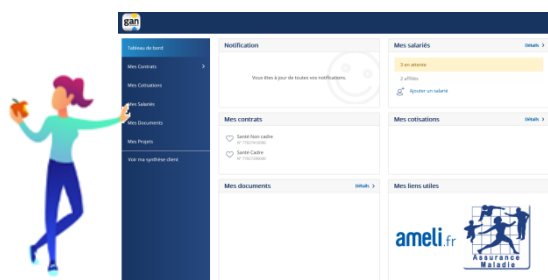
gan

Tableau de bord
Mes Contrats
Mes Cotisations
Mes Salariés
Mes Documents
Mes Projets
Voir ma synthèse client

Notification
Vous êtes à jour de toutes vos notifications

Mes salariés
Détails
3 en attente
2 affiliés
Ajouter un salarié

Mes contrats
Santé Non cadre
N° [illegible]
Santé Cadre
N° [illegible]

Mes cotisations
Détails

Mes documents
Détails

Mes liens utiles

ameli.fr
Assurance Maladie